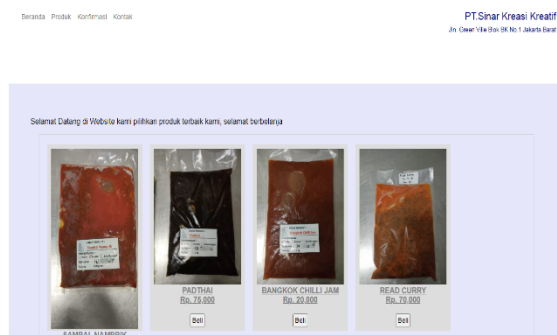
Beranda Produk Konfirmasi Kontak

PT.Sinar Kreasi Kreatif
Jln. Cesar Villa Blok BK No.1 Jakarta Barat

Selamat Datang di Website kami pilihkan produk terbaik kami, selamat berbelanja

PADTHAI
Rp. 75,000
Beli

BANGKOK CHILLI JAM
Rp. 20,000
Beli

READ CURRY
Rp. 70,000
Beli

SAMBAL NAMPRIK